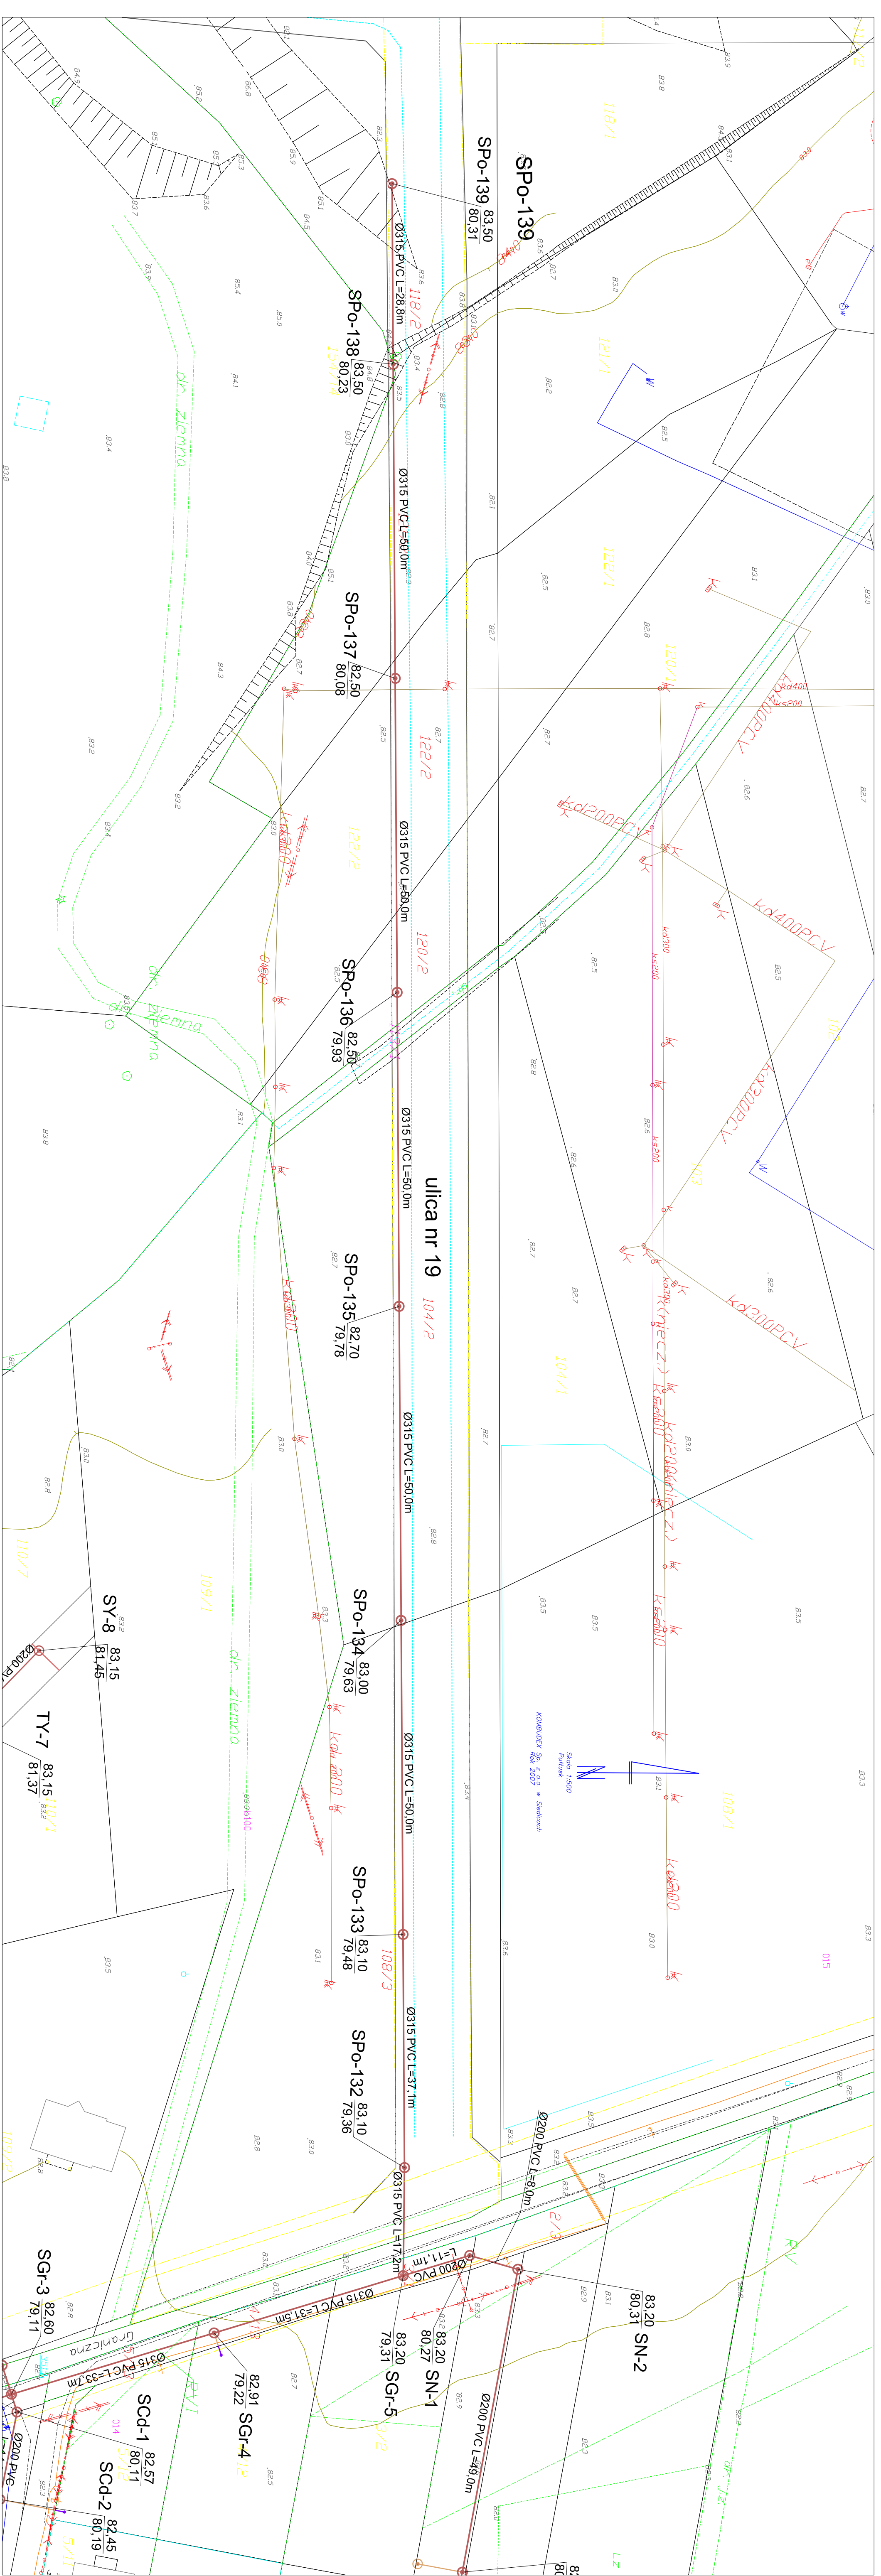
SPo-139
SPo-139 $\frac{83,50}{80,31}$
Ø315 PVC L=28,8m
SPo-138 $\frac{83,50}{80,23}$
Ø315 PVC L=50,0m
SPo-137 $\frac{82,50}{80,08}$
Ø315 PVC L=50,0m
SPo-136 $\frac{82,50}{79,93}$
Ø315 PVC L=50,0m
ulica nr 19
SPo-135 $\frac{82,70}{79,78}$
Ø315 PVC L=50,0m
SPo-134 $\frac{83,00}{79,63}$
Ø315 PVC L=50,0m
SPo-133 $\frac{83,10}{79,48}$
Ø315 PVC L=37,1m
SPo-132 $\frac{83,10}{79,36}$
Ø315 PVC L=17,2m
Ø200 PVC L=8,0m
Ø200 PVC L=11,1m
SN-2 $\frac{83,20}{80,31}$
SN-1 $\frac{83,20}{80,27}$
SGr-5 $\frac{83,20}{79,31}$
Ø200 PVC L=49,0m
Ø315 PVC L=31,5m
SGr-4 $\frac{82,91}{79,22}$
Ø315 PVC L=33,7m
SGr-3 $\frac{82,60}{79,11}$
SCd-1 $\frac{82,57}{80,11}$
SCd-2 $\frac{82,45}{80,19}$
Ø200 PVC
SY-8 $\frac{83,15}{81,45}$
TY-7 $\frac{83,15}{81,37}$
Ø200 PV
Graniczna
dr. ziemna
dr. ziemna
dr. ziemna
kd400PCV
kd300PCV
kd300PCV
kd200PCV
kd200
kd400
ks200
kd300
KOMBUDEX Sp. z o.o. w Siedlcach
Skala 1:500
Rok 2007